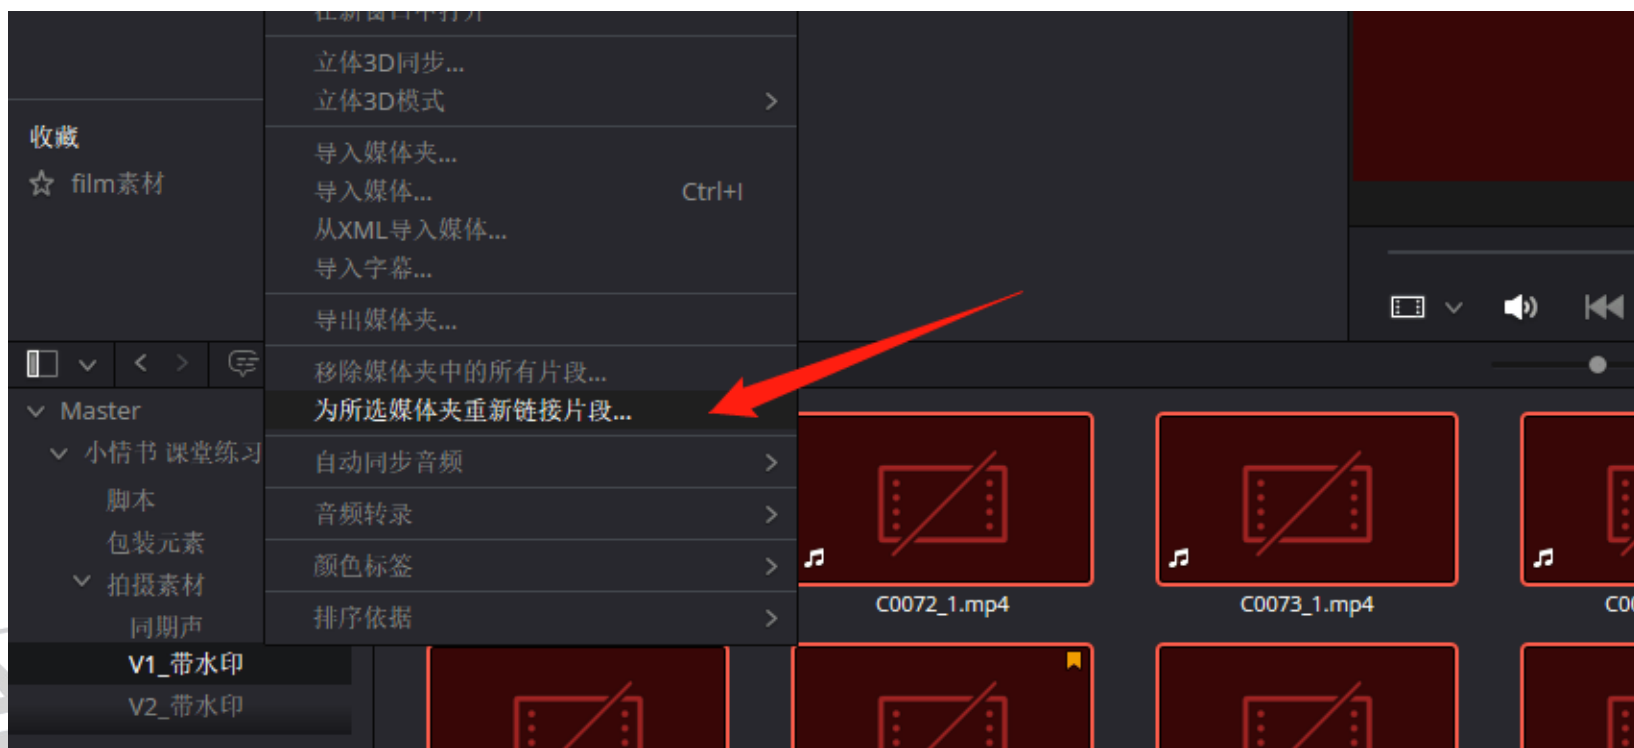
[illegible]
立体3D同步...
立体3D模式
导入媒体夹...
导入媒体... Ctrl+I
从XML导入媒体...
导入字幕...
导出媒体夹...
移除媒体夹中的所有片段...
为所选媒体夹重新链接片段...
自动同步音频
音频转录
颜色标签
排序依据

收藏
film素材

Master
小情节 课堂练习
脚本
包装元素
拍摄素材
同期声
V1_带水印
V2_带水印

C0072_1.mp4
C0073_1.mp4
C0